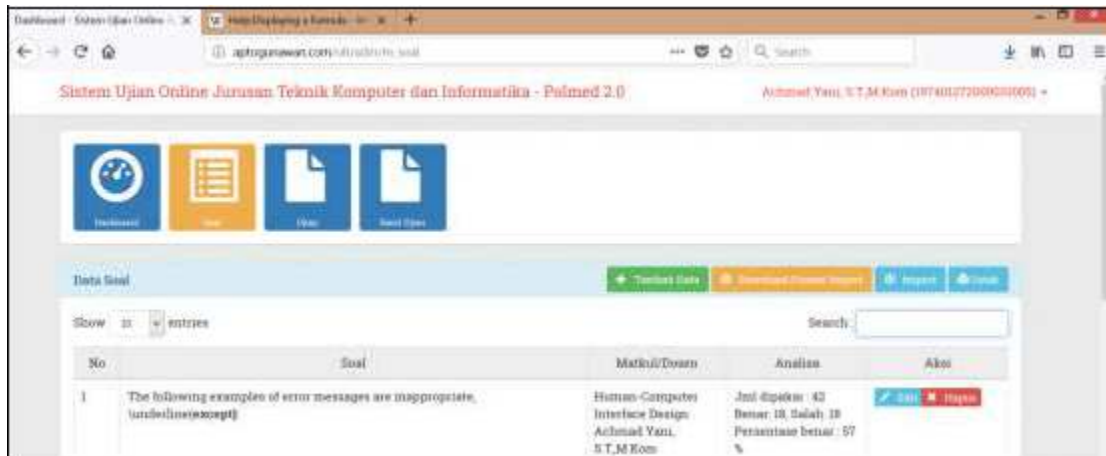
Dashboard - Sistem Ujian Online ×   Help:Displaying a formula ×   +

aptogunawan.com/ujian/soal   Search

Sistem Ujian Online Jurusan Teknik Komputer dan Informatika - Polmed 2.0   Achmad Yani, S.T.,M.Kom (197401272000031005) ▾

Dashboard   Soal   Ujian   Hasil Ujian

Data Soal   + Tambah Data   Download Format Import   Import   Cetak

Show 10 entries   Search:

| No | Soal | Matkul/Dosen | Analisa | Aksi |
|---|---|---|---|---|
| 1 | The following examples of error messages are inappropriate, \underline{except} | Human-Computer Interface Design Achmad Yani, S.T.,M.Kom | Jml dijawab : 42 Benar: 18, Salah: 18 Persentase benar : 57 % | Edit  Hapus |